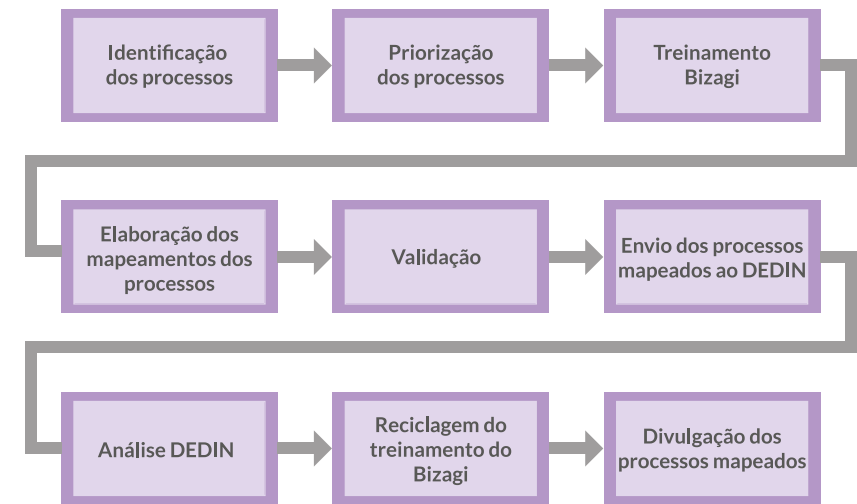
Identificação dos processos

Priorização dos processos

Treinamento Bizagi

Elaboração dos mapeamentos dos processos

Validação

Envio dos processos mapeados ao DEDIN

Análise DEDIN

Reciclagem do treinamento do Bizagi

Divulgação dos processos mapeados